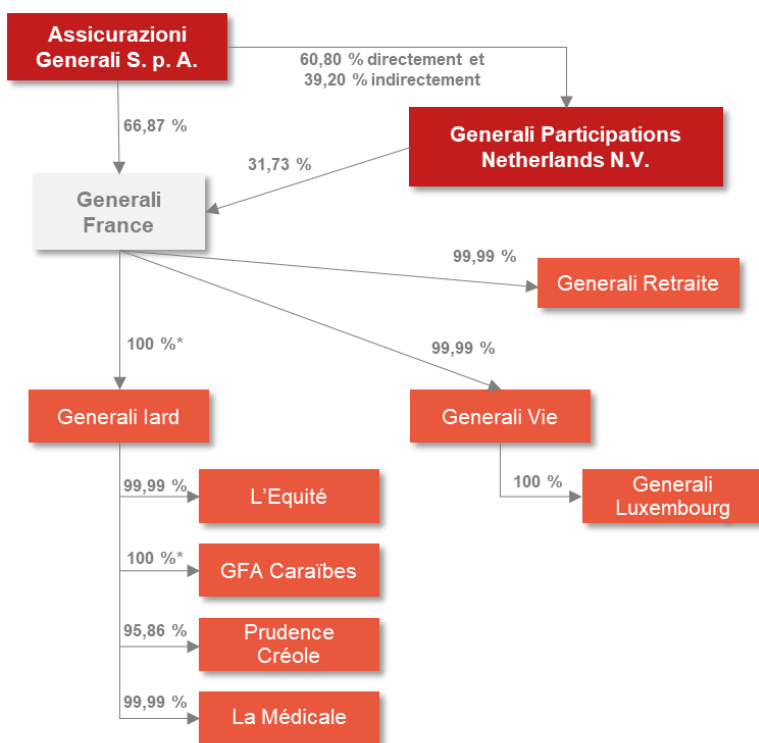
Assicurazioni Generali S. p. A.

60,80 % directement et 39,20 % indirectement

66,87 %

Generali Participations Netherlands N.V.

31,73 %

Generali France

99,99 %

Generali Retraite

100 %*

99,99 %

Generali Iard

Generali Vie

99,99 %

L’Equité

100 %

Generali Luxembourg

100 %*

GFA Caraïbes

95,86 %

Prudence Créole

99,99 %

La Médicale